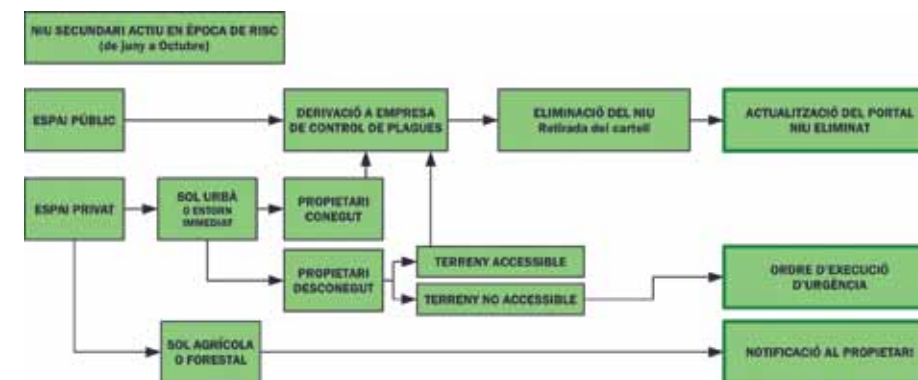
NIU SECUNDARI ACTIU EN ÈPOCA DE RISC (de juny a Octubre)

ESPAI PÚBLIC

DERIVACIÓ A EMPRESA DE CONTROL DE PLAGUES

ELIMINACIÓ DEL NIU
Retirada del cartell

ACTUALITZACIÓ DEL PORTAL NIU ELIMINAT

ESPAI PRIVAT

SOL URBÀ O ENTORN IMMEDIAT

PROPIETARI CONEGUT

PROPIETARI DESCONEGUT

TERRENY ACCESSIBLE

TERRENY NO ACCESSIBLE

ORDRE D'EXECUCIÓ D'URGÈNCIA

SOL AGRÍCOLA O FORESTAL

NOTIFICACIÓ AL PROPIETARI